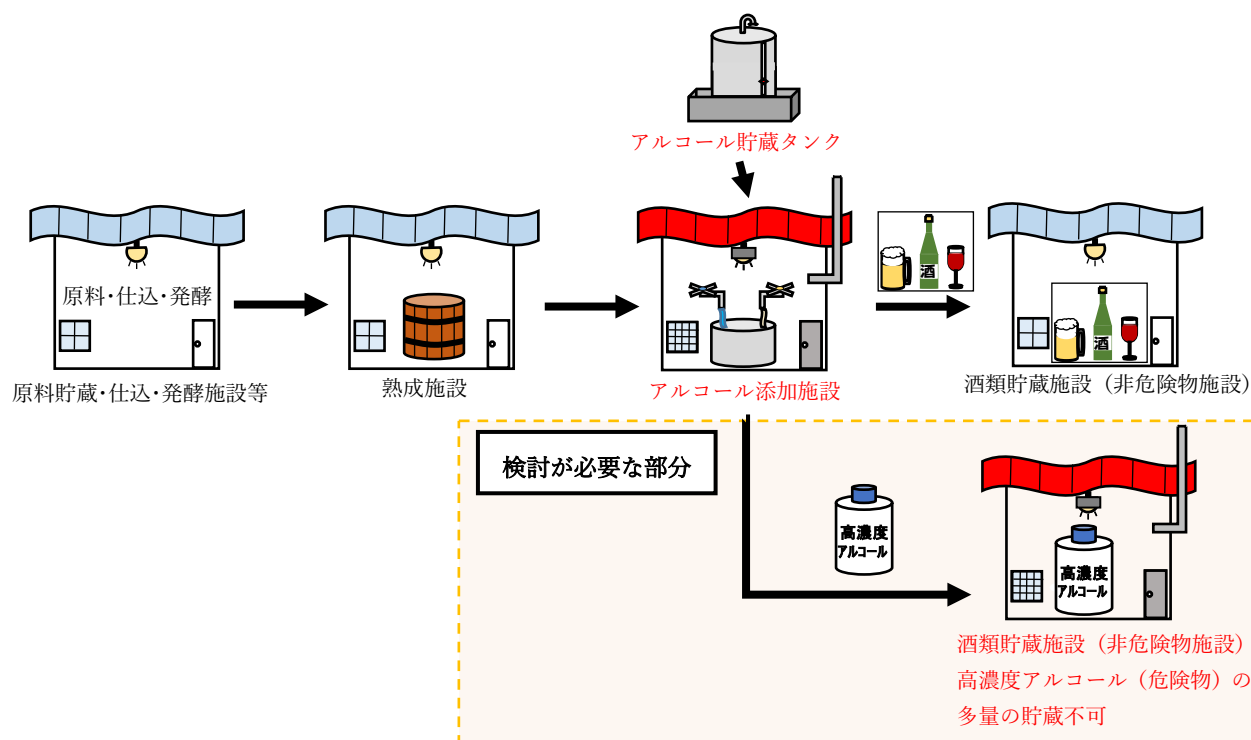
アルコール貯蔵タンク

原料・仕込・発酵

原料貯蔵・仕込・発酵施設等

熟成施設

アルコール添加施設

酒

酒

酒類貯蔵施設（非危険物施設）

検討が必要な部分

高濃度アルコール

高濃度アルコール

酒類貯蔵施設（非危険物施設）
高濃度アルコール（危険物）の多量の貯蔵不可